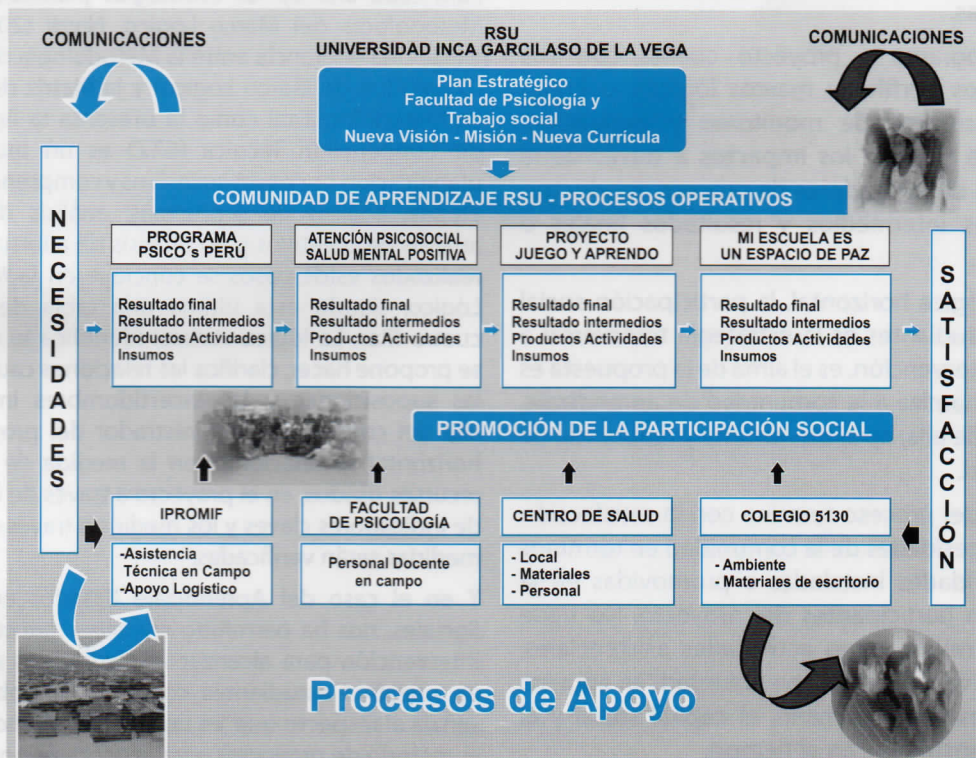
COMUNICACIONES

RSU
UNIVERSIDAD INCA GARCILASO DE LA VEGA

COMUNICACIONES

Plan Estratégico
Facultad de Psicología y Trabajo social
Nueva Visión - Misión - Nueva Currícula

COMUNIDAD DE APRENDIZAJE RSU - PROCESOS OPERATIVOS

N
E
C
E
S
I
D
A
D
E
S

PROGRAMA PSICO´s PERÚ

Resultado final
Resultado intermedios
Productos Actividades
Insumos

ATENCIÓN PSICOSOCIAL SALUD MENTAL POSITIVA

Resultado final
Resultado intermedios
Productos Actividades
Insumos

PROYECTO JUEGO Y APRENDO

Resultado final
Resultado intermedios
Productos Actividades
Insumos

MI ESCUELA ES UN ESPACIO DE PAZ

Resultado final
Resultado intermedios
Productos Actividades
Insumos

S
A
T
I
S
F
A
C
C
I
Ó
N

PROMOCIÓN DE LA PARTICIPACIÓN SOCIAL

IPROMIF

-Asistencia Técnica en Campo
-Apoyo Logístico

FACULTAD DE PSICOLOGÍA

Personal Docente en campo

CENTRO DE SALUD

- Local
- Materiales
- Personal

COLEGIO 5130

- Ambiente
- Materiales de escritorio

Procesos de Apoyo